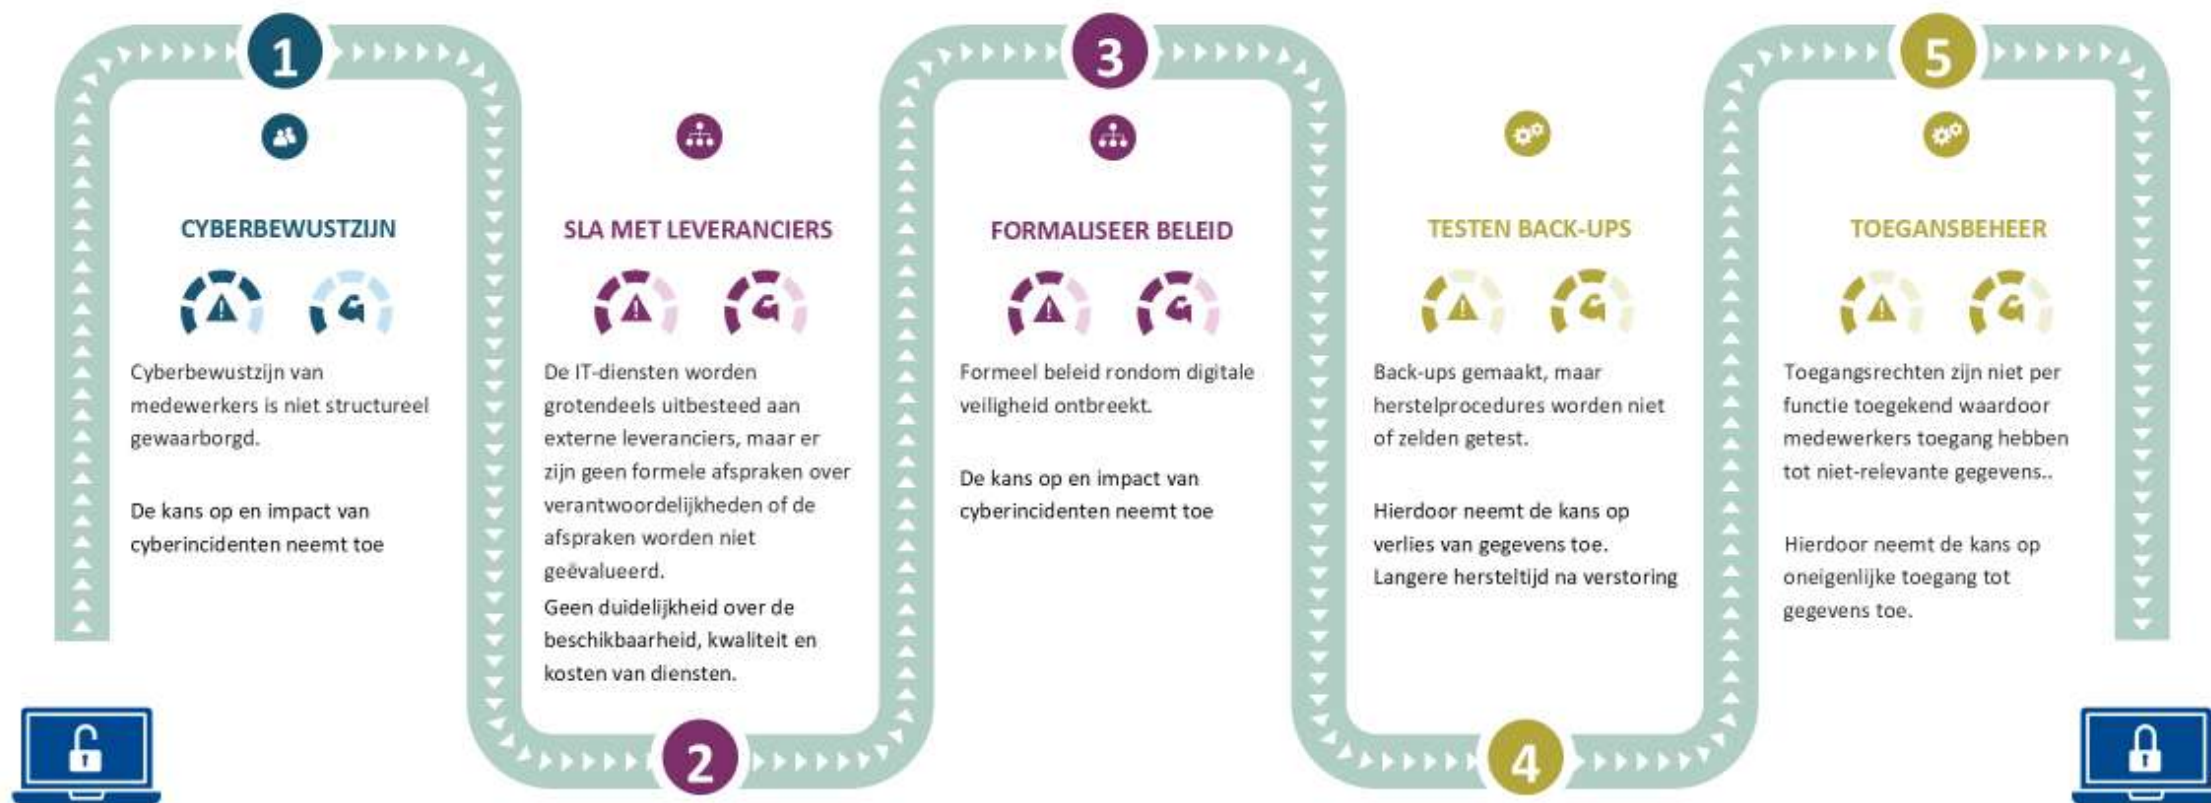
1

CYBERBEWUSTZIJN

Cyberbewustzijn van medewerkers is niet structureel gewaarborgd.

De kans op en impact van cyberincidenten neemt toe

2

SLA MET LEVERANCIERS

De IT-diensten worden grotendeels uitbesteed aan externe leveranciers, maar er zijn geen formele afspraken over verantwoordelijkheden of de afspraken worden niet geëvalueerd.
Geen duidelijkheid over de beschikbaarheid, kwaliteit en kosten van diensten.

3

FORMALISEER BELEID

Formeel beleid rondom digitale veiligheid ontbreekt.

De kans op en impact van cyberincidenten neemt toe

4

TESTEN BACK-UPS

Back-ups gemaakt, maar herstelprocedures worden niet of zelden getest.

Hierdoor neemt de kans op verlies van gegevens toe.
Langere hersteltijd na verstoring

5

TOEGANSBEHEER

Toegangsrechten zijn niet per functie toegekend waardoor medewerkers toegang hebben tot niet-relevante gegevens..

Hierdoor neemt de kans op oneigenlijke toegang tot gegevens toe.